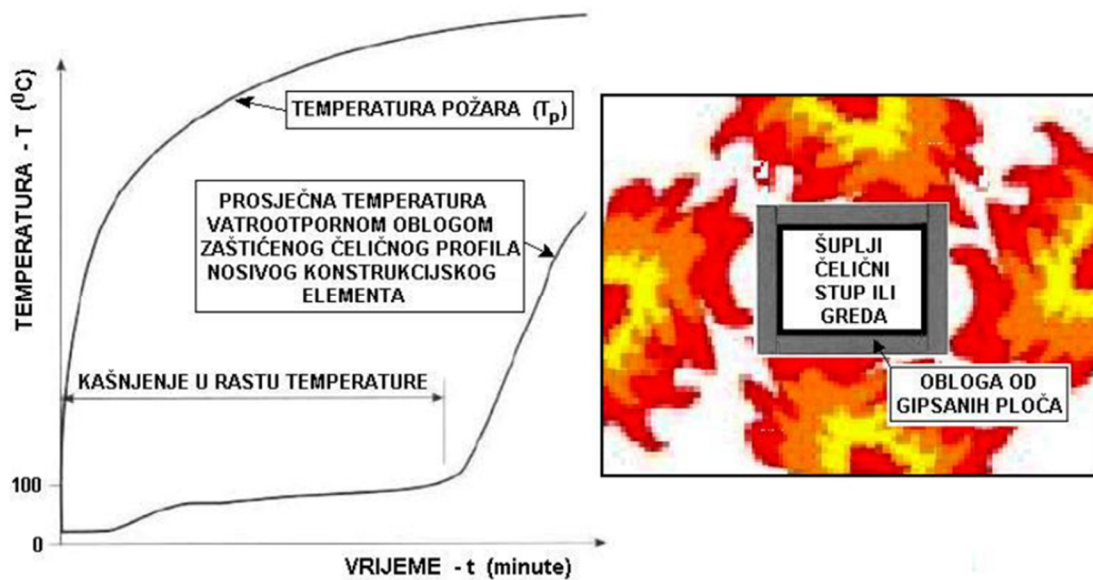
TEMPERATURA - T ($^0$C)

TEMPERATURA POŽARA ($T_p$)

PROSJEČNA TEMPERATURA VATROOTPORNOM OBLOGOM ZAŠTIĆENOG ČELIČNOG PROFILA NOSIVOG KONSTRUKCIJSKOG ELEMENTA

KAŠNJENJE U RASTU TEMPERATURE

100

0

VRIJEME - t (minute)

ŠUPLJI ČELIČNI STUP ILI GREDA

OBLOGA OD GIPSANIH PLOČA